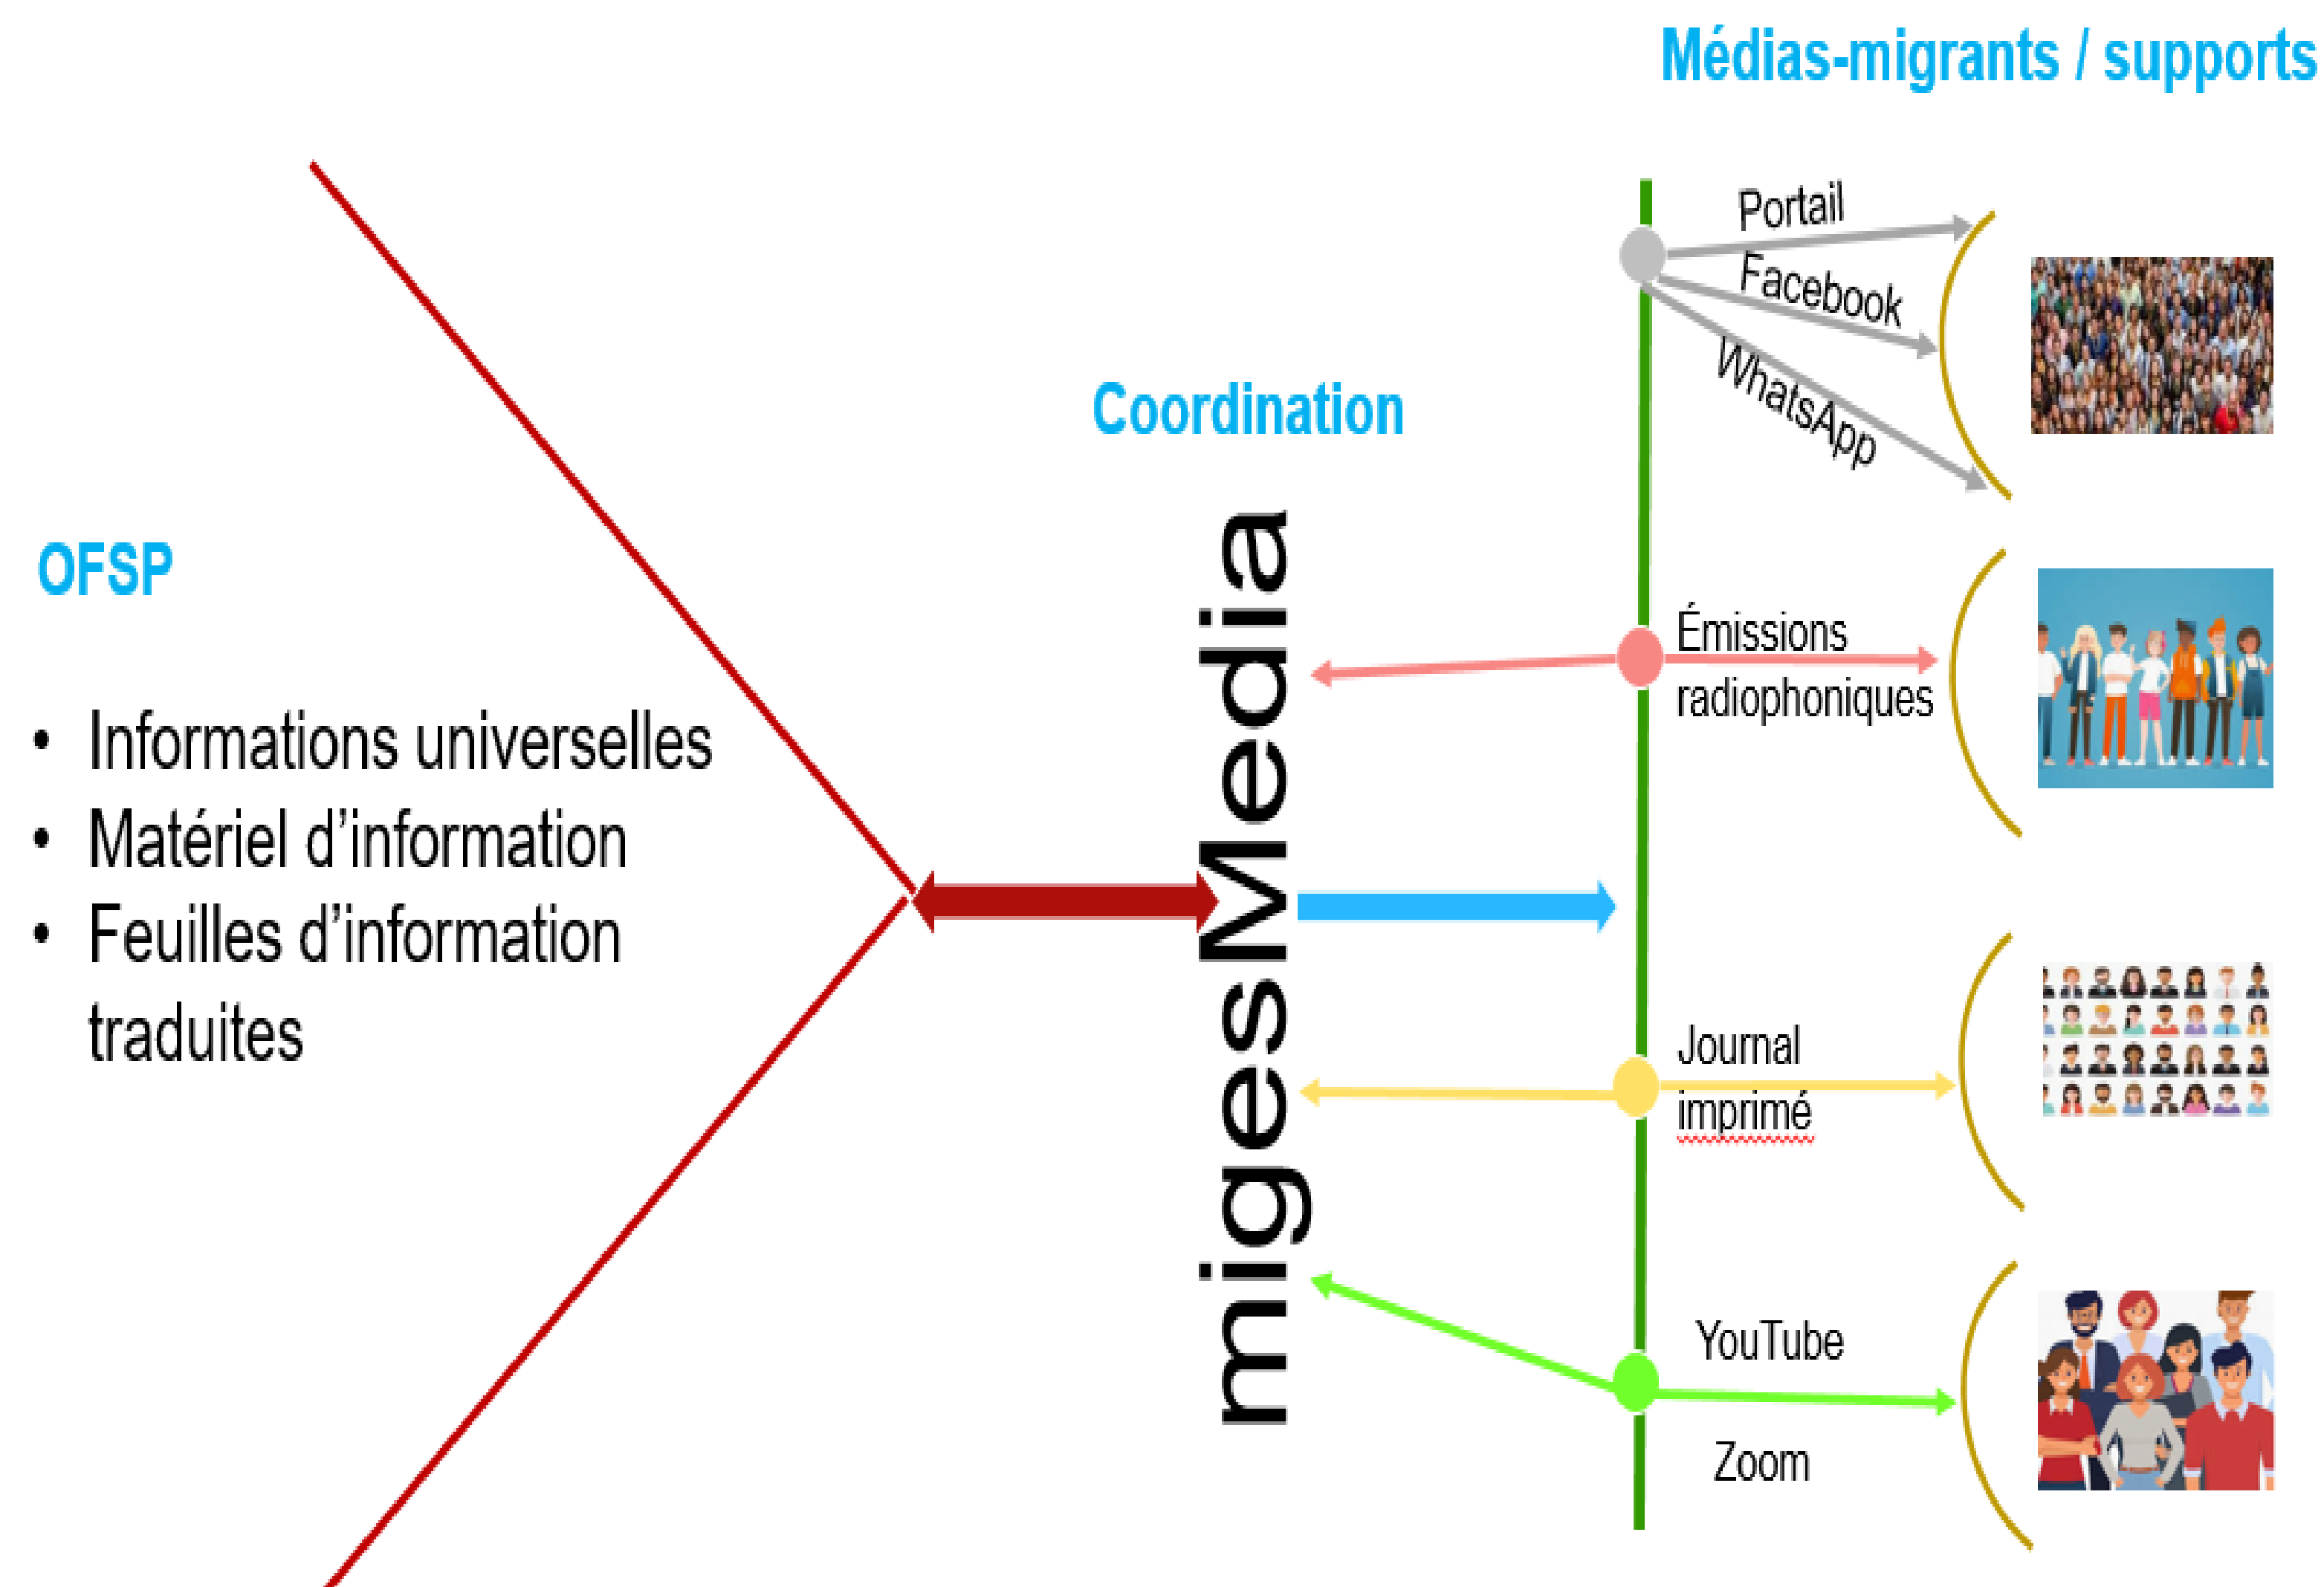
Médias-migrants / supports

Coordination

OFSP

• Informations universelles
• Matériel d'information
• Feuilles d'information traduites

migesMedia

Portail

Facebook

WhatsApp

Émissions radiophoniques

Journal imprimé

YouTube

Zoom